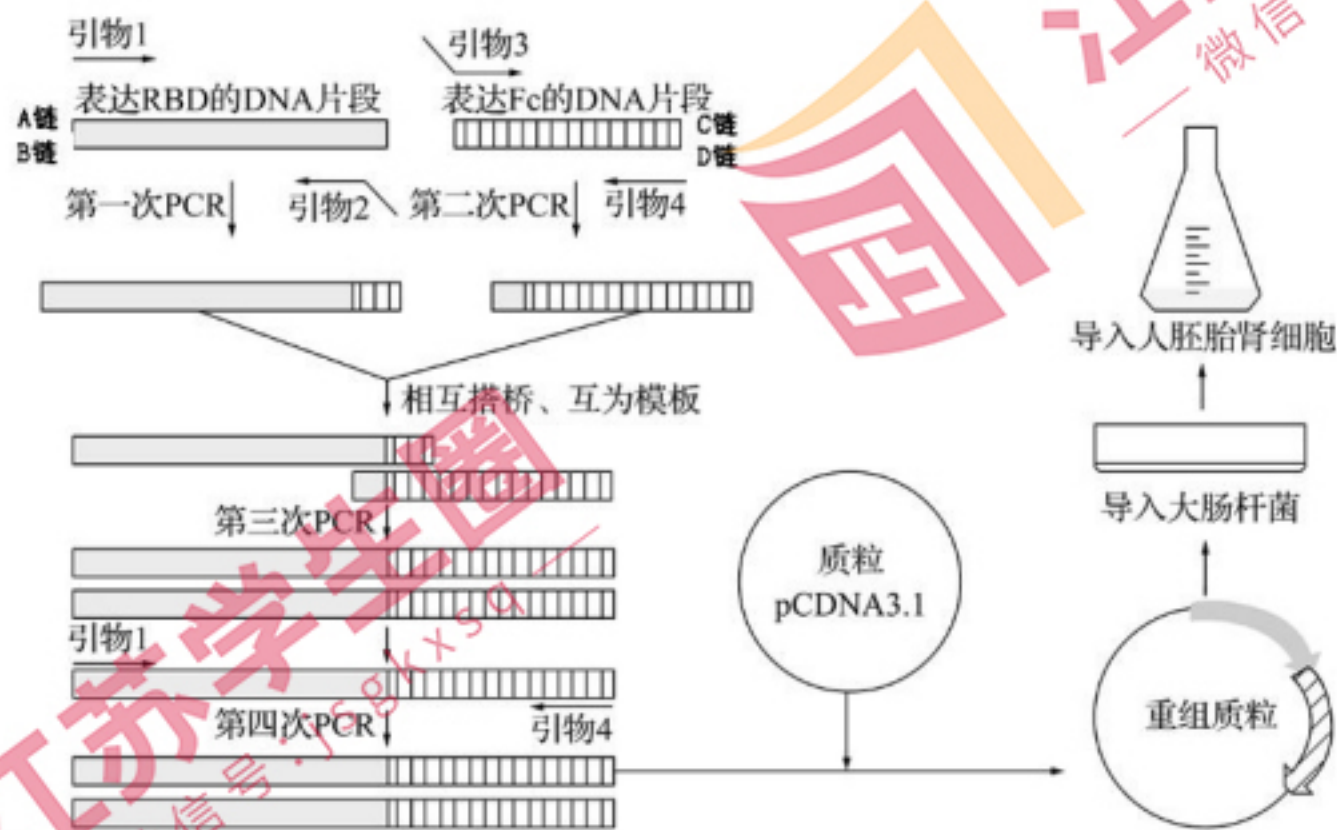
引物1

引物3

表达RBD的DNA片段

表达Fc的DNA片段

A链

B链

C链

D链

第一次PCR

引物2

第二次PCR

引物4

相互搭桥、互为模板

第三次PCR

引物1

第四次PCR

引物4

质粒
pCDNA3.1

重组质粒

导入大肠杆菌

导入人胚胎肾细胞

江苏学生圈

微信号：JSgkxsq

微信